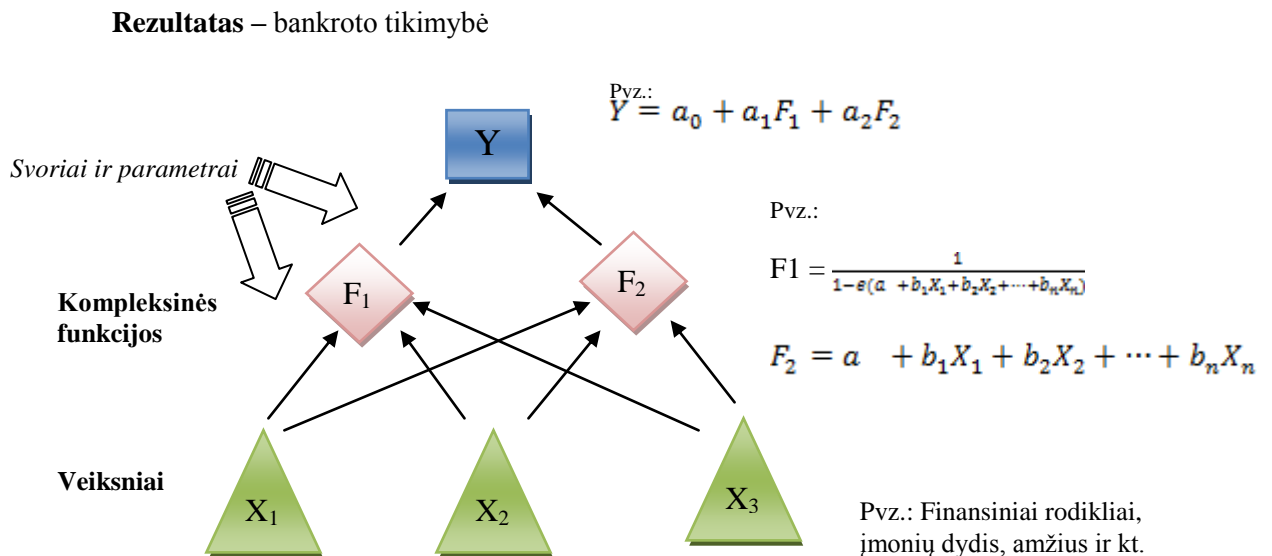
**Rezultatas** – bankroto tikimybė

Pvz.:
$Y = a_0 + a_1F_1 + a_2F_2$

Y

*Svoriai ir parametrai*

Pvz.:

F1 $= \frac{1}{1-e(a \ + b_1X_1 + b_2X_2 + \cdots + b_nX_n)}$

$F_1$

$F_2$

**Kompleksinės funkcijos**

$F_2 = a \quad + b_1X_1 + b_2X_2 + \cdots + b_nX_n$

**Veiksniai**

$X_1$

$X_2$

$X_3$

Pvz.: Finansiniai rodikliai, įmonių dydis, amžius ir kt.